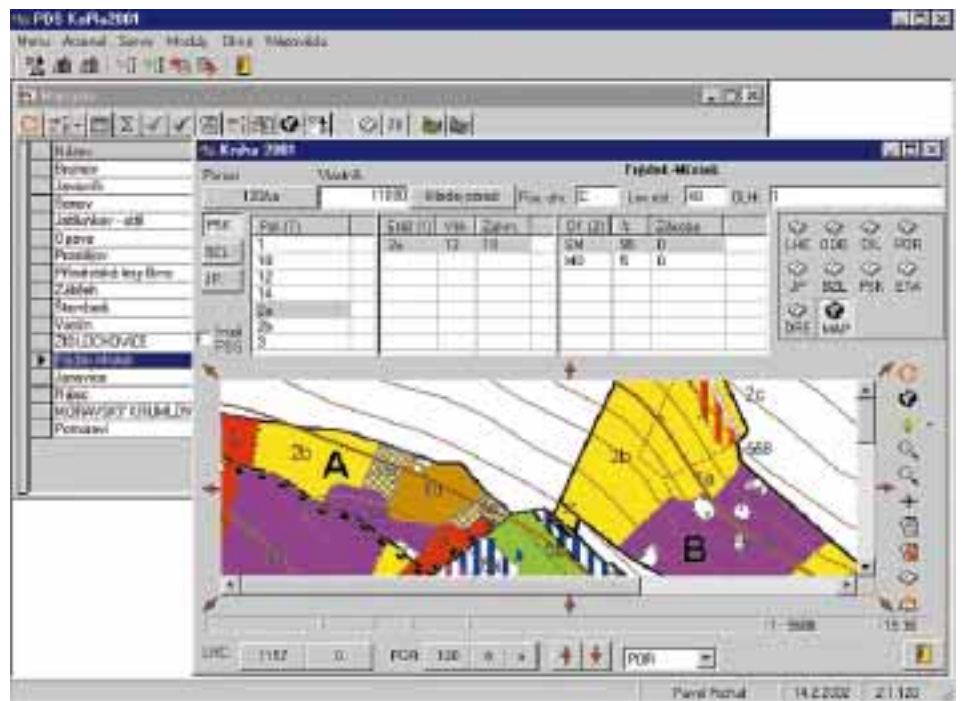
PDS KaPla2001

Menu Arseanl Servis Moduly Okna Nápověda

Název
Brumov
Javorník
Sonov
Jablunkov - stát
Opava
Prostějov
Přírodní les Brno
Záblatí
Šternberk
Vsetín
ZBOJCHOVICE
Ptačí hlásek
Janovice
Rájec
MORAVSKÝ KRUMLOV
Pomezí

Kniha 2001

Porost Vlastník Trpělský - Mlýnský
120Aa 11690 Hledej porost Rok obn 0 Les. oblast 40 OLH 1

PSK
SDL
JP
Psk (T)
1
1d
12
14
2a
2b
3

Etáž Věk Zakm
2a 12 10

Dř Zastoupení Zdravot
SM 95 0
MD 5 0

Hrát PSG

LHC ODD DIL POR
JP SDL PSK ETA
DRE MAP

A
B
2b
2b
2c
568

1 : 5000
15:36

LHC 1182 0 POR 120 a a
POR

Pavel Pichal 14.2.2002 21:120